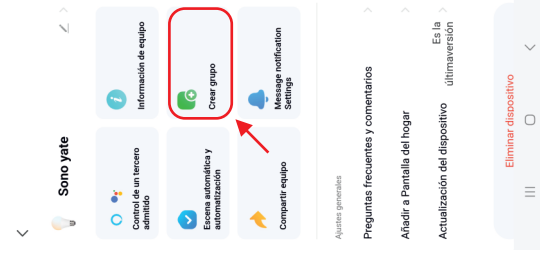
Sono yate

Información de equipo

Crear grupo

Message notification Settings

Control de un tercero admitido

Escena automática y automatización

Compartir equipo

Ajustes generales

Preguntas frecuentes y comentarios

Añadir a Pantalla del hogar

Actualización del dispositivo

Es la últimaversión

Eliminar dispositivo